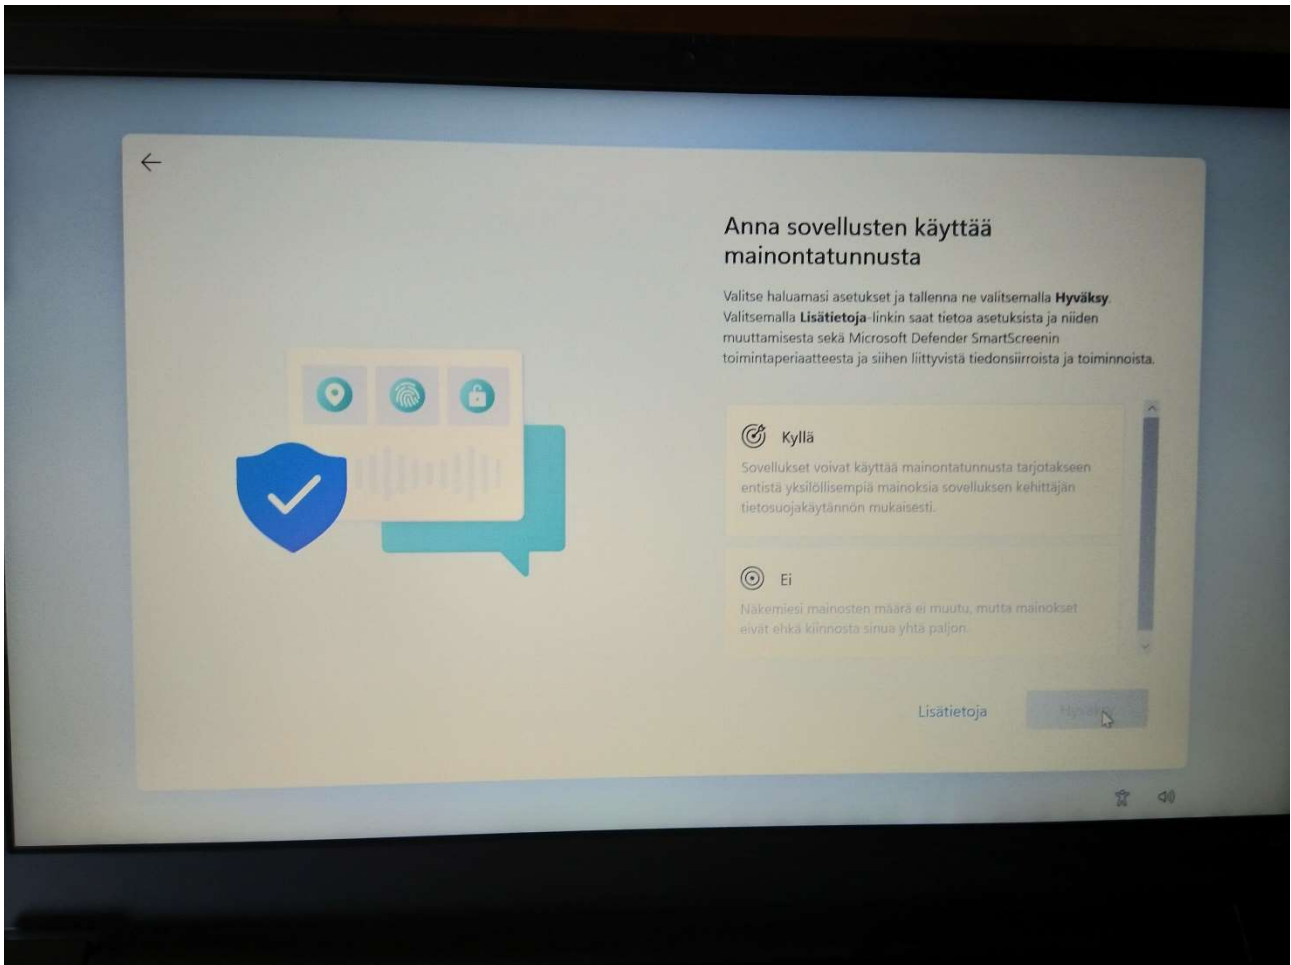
Anna sovellusten käyttää mainontatunnusta

Valitse haluamasi asetukset ja tallenna ne valitsemalla Hyväksy. Valitsemalla Lisätietoja-linkin saat tietoa asetuksista ja niiden muuttamisesta sekä Microsoft Defender SmartScreenin toimintaperiaatteesta ja siihen liittyvistä tiedonsiirroista ja toiminnoista.

Kyllä

Sovellukset voivat käyttää mainontatunnusta tarjotakseen entistä yksilöllisempiä mainoksia sovelluksen kehittäjän tietosuojakäytännön mukaisesti.

Ei

Näkemiesi mainosten määrä ei muutu, mutta mainokset eivät ehkä kiinnosta sinua yhtä paljon.

Lisätietoja

Hyväksy